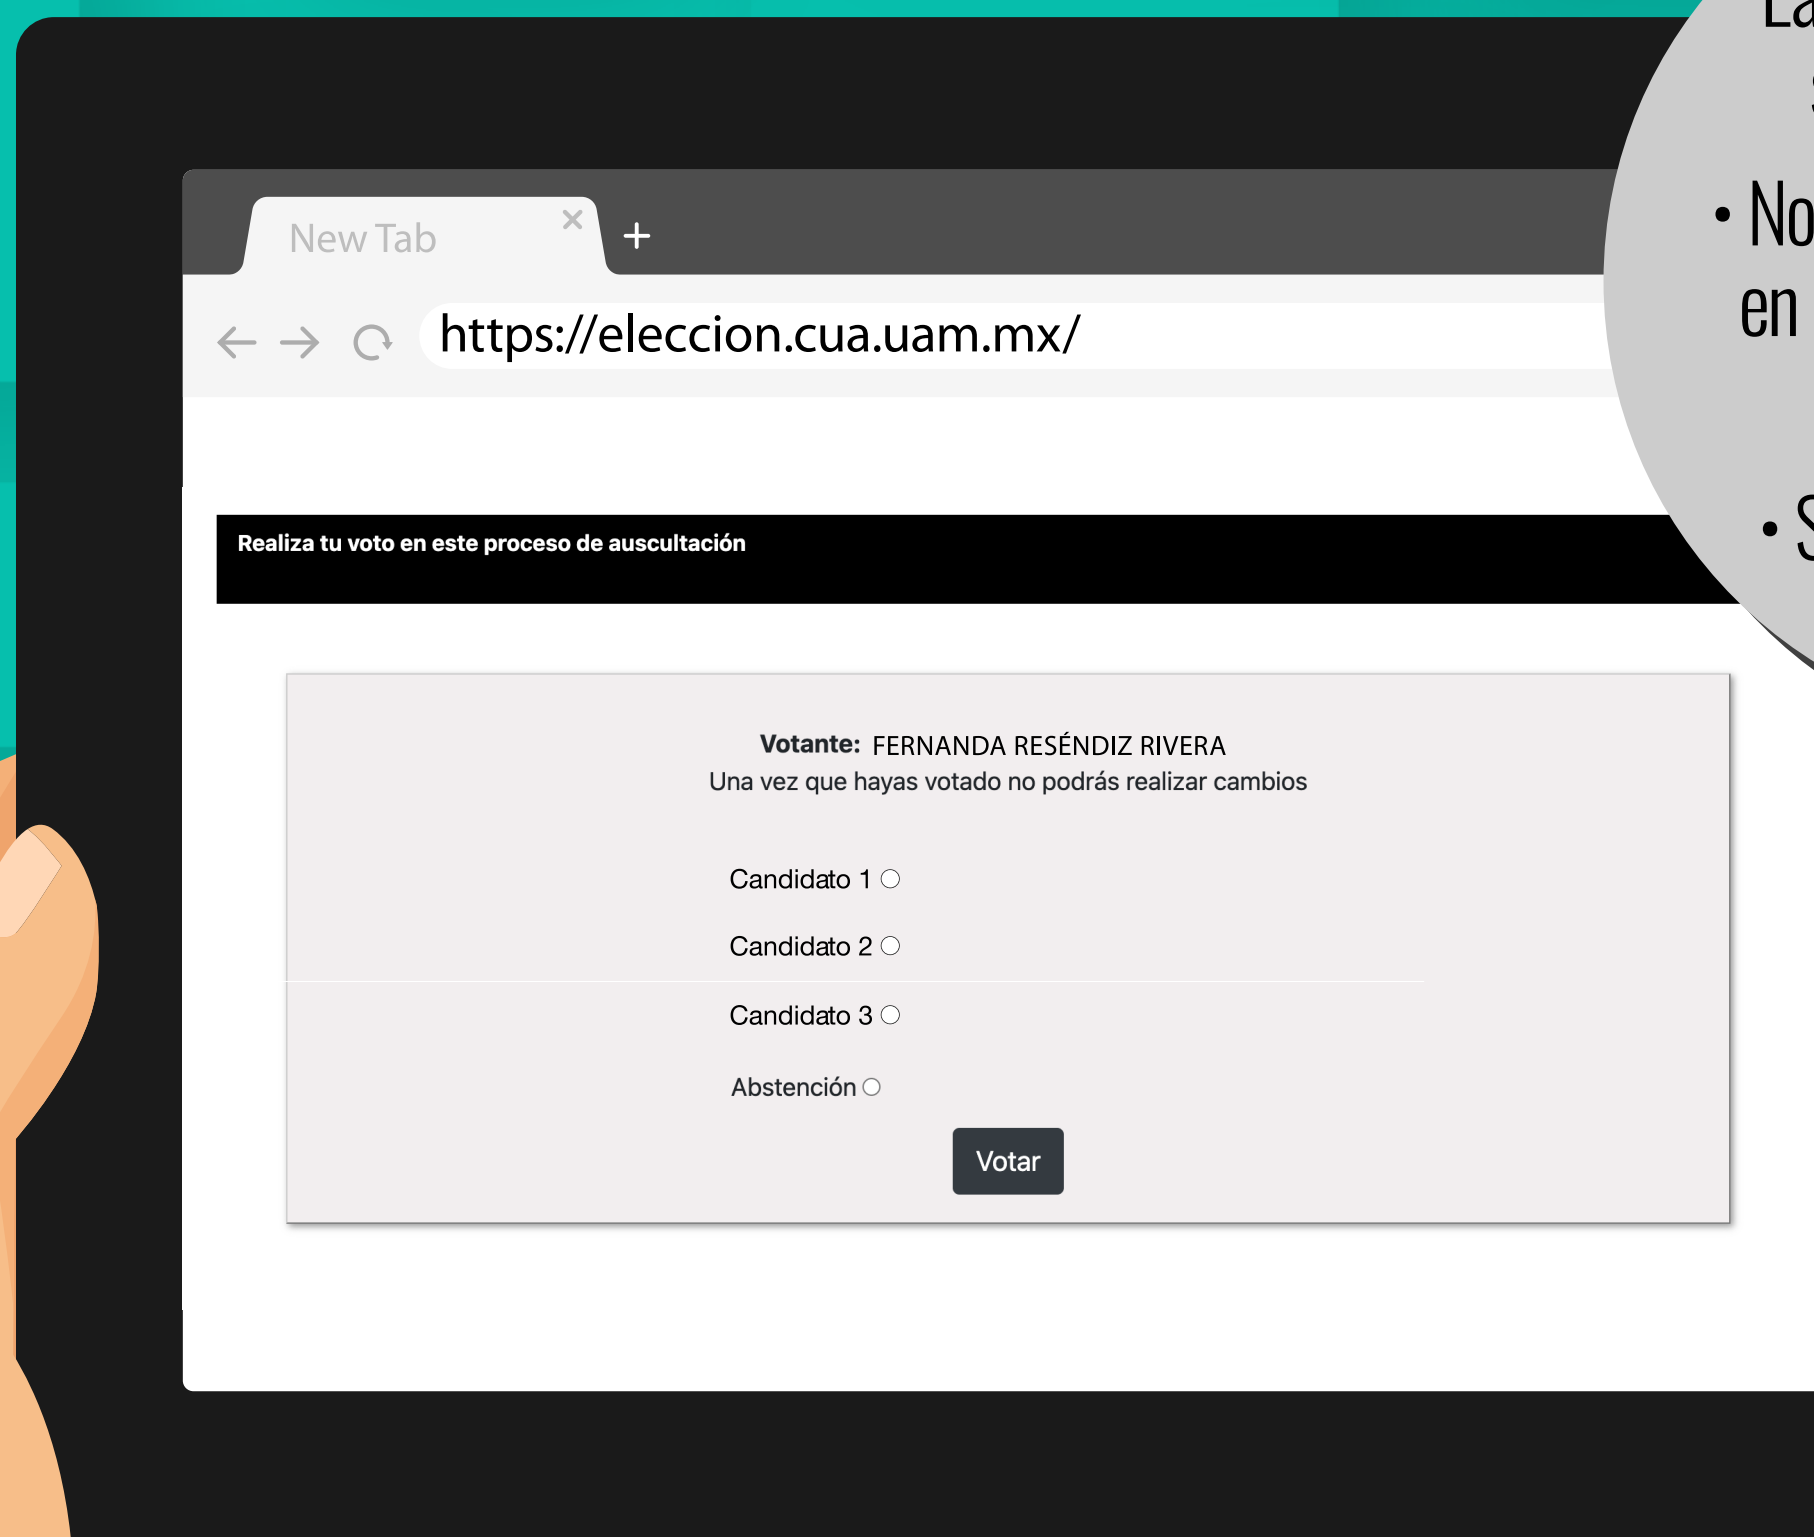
La
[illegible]
• No
en
• S

New Tab ×
+

https://eleccion.cua.uam.mx/

Realiza tu voto en este proceso de auscultación

Votante: FERNANDA RESÉNDIZ RIVERA
Una vez que hayas votado no podrás realizar cambios

Candidato 1

Candidato 2

Candidato 3

Abstención

Votar